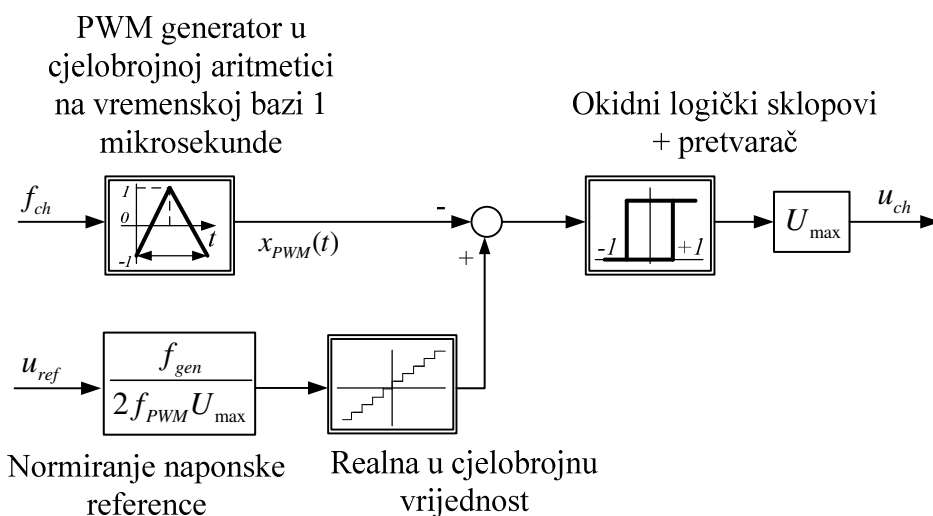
PWM generator u cjelobrojnoj aritmetici na vremenskoj bazi 1 mikrosekunde

Okidni logički sklopovi + pretvarač

$f_{ch}$

1

0

-1

$t$

$x_{PWM}(t)$

-

+

-1

+1

$U_{\max}$

$u_{ch}$

$u_{ref}$

$\frac{f_{gen}}{2 f_{PWM} U_{\max}}$

Normiranje naponske reference

Realna u cjelobrojnu vrijednost